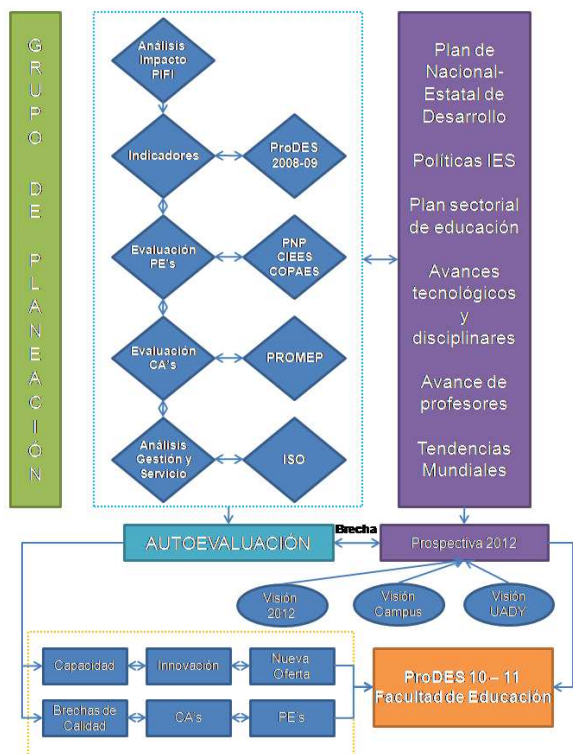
GRUPO DE PLANEACIÓN

Análisis Impacto PIFI

Indicadores

ProDES 2008-09

Evaluación PE's

PNP CIEES COPAES

Evaluación CA's

PROMEP

Análisis Gestión y Servicio

ISO

Plan de Nacional-Estatal de Desarrollo

Políticas IES

Plan sectorial de educación

Avances tecnológicos y disciplinares

Avance de profesores

Tendencias Mundiales

AUTOEVALUACIÓN

Brecha

Prospectiva 2012

Visión 2012

Visión Campus

Visión UADY

Capacidad

Innovación

Nueva Oferta

Brechas de Calidad

CA's

PE's

ProDES 10 – 11 Facultad de Educación